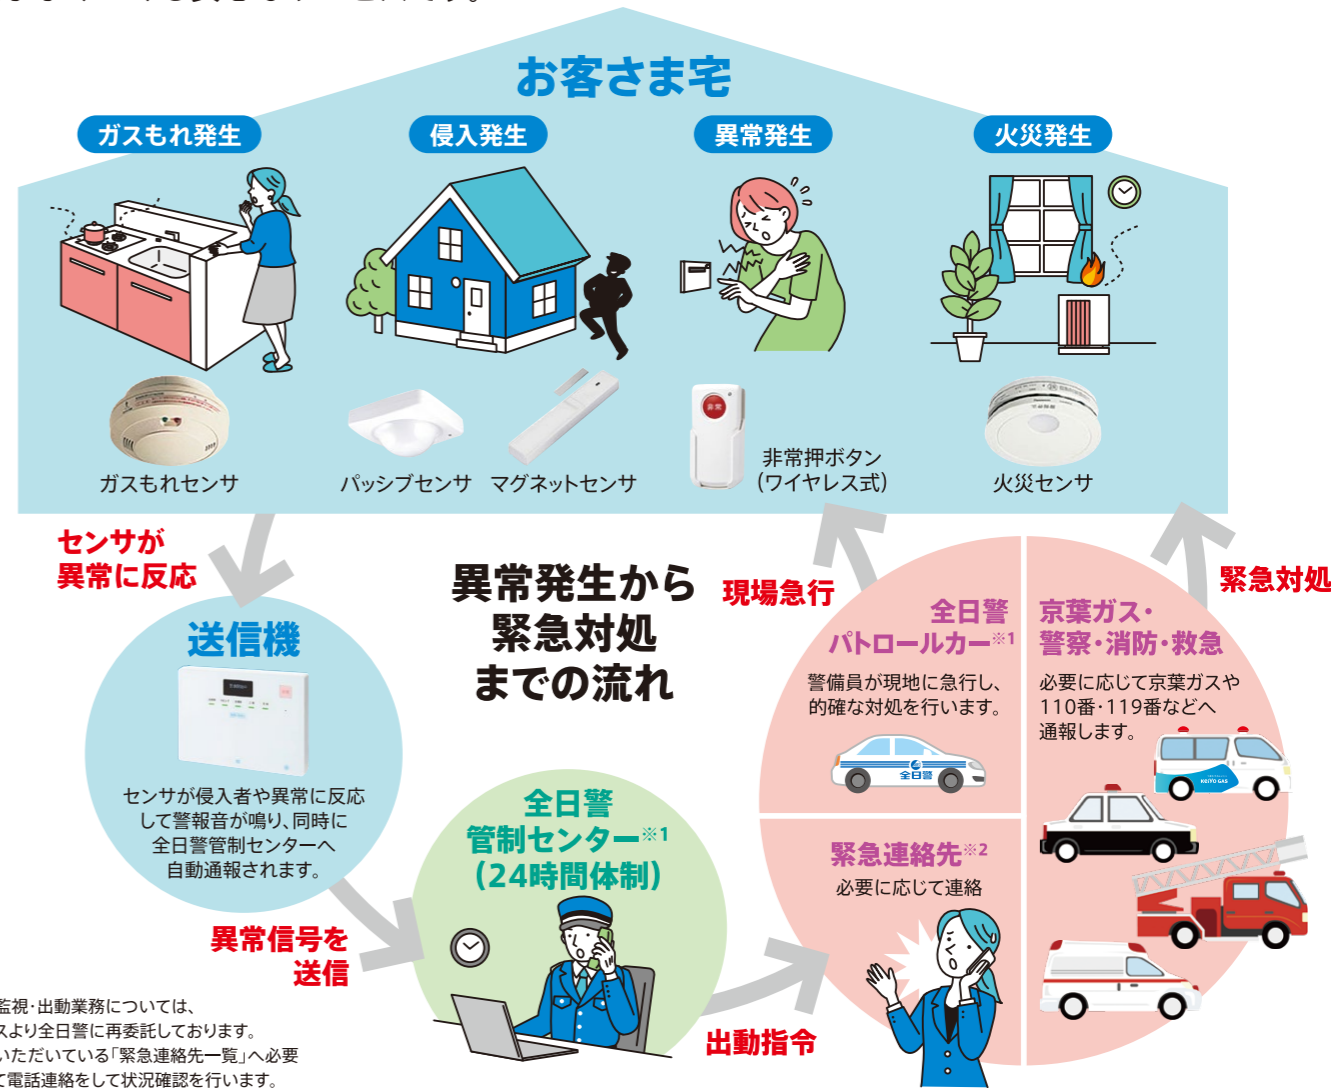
お客さま宅

ガスもれ発生
侵入発生
異常発生
火災発生

ガスもれセンサ
パッシブセンサ
マグネットセンサ
非常押ボタン（ワイヤレス式）
火災センサ

センサが異常に反応

送信機

センサが侵入者や異常に反応して警報音が鳴り、同時に全日警管制センターへ自動通報されます。

異常信号を送信

異常発生から緊急対処までの流れ

全日警管制センター※1（24時間体制）

現場急行

全日警パトロールカー※1
警備員が現地に急行し、的確な対処を行います。

京葉ガス・警察・消防・救急
必要に応じて京葉ガスや110番・119番などへ通報します。

緊急対処

緊急連絡先※2
必要に応じて連絡

出動指令

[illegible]監視・出動業務については、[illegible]より全日警に再委託しております。
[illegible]いただいている「緊急連絡先一覧」へ必要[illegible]
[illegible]て電話連絡をして状況確認を行います。